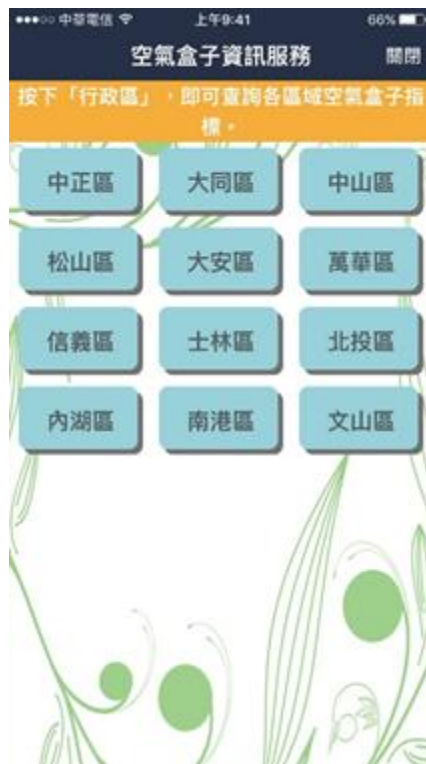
●●●○○ 中華電信 上午9:41 66%

空氣盒子資訊服務

關閉

按下「行政區」，即可查詢各區域空氣盒子指標。

| 中正區 | 大同區 | 中山區 |
|---|---|---|
| 松山區 | 大安區 | 萬華區 |
| 信義區 | 士林區 | 北投區 |
| 內湖區 | 南港區 | 文山區 |